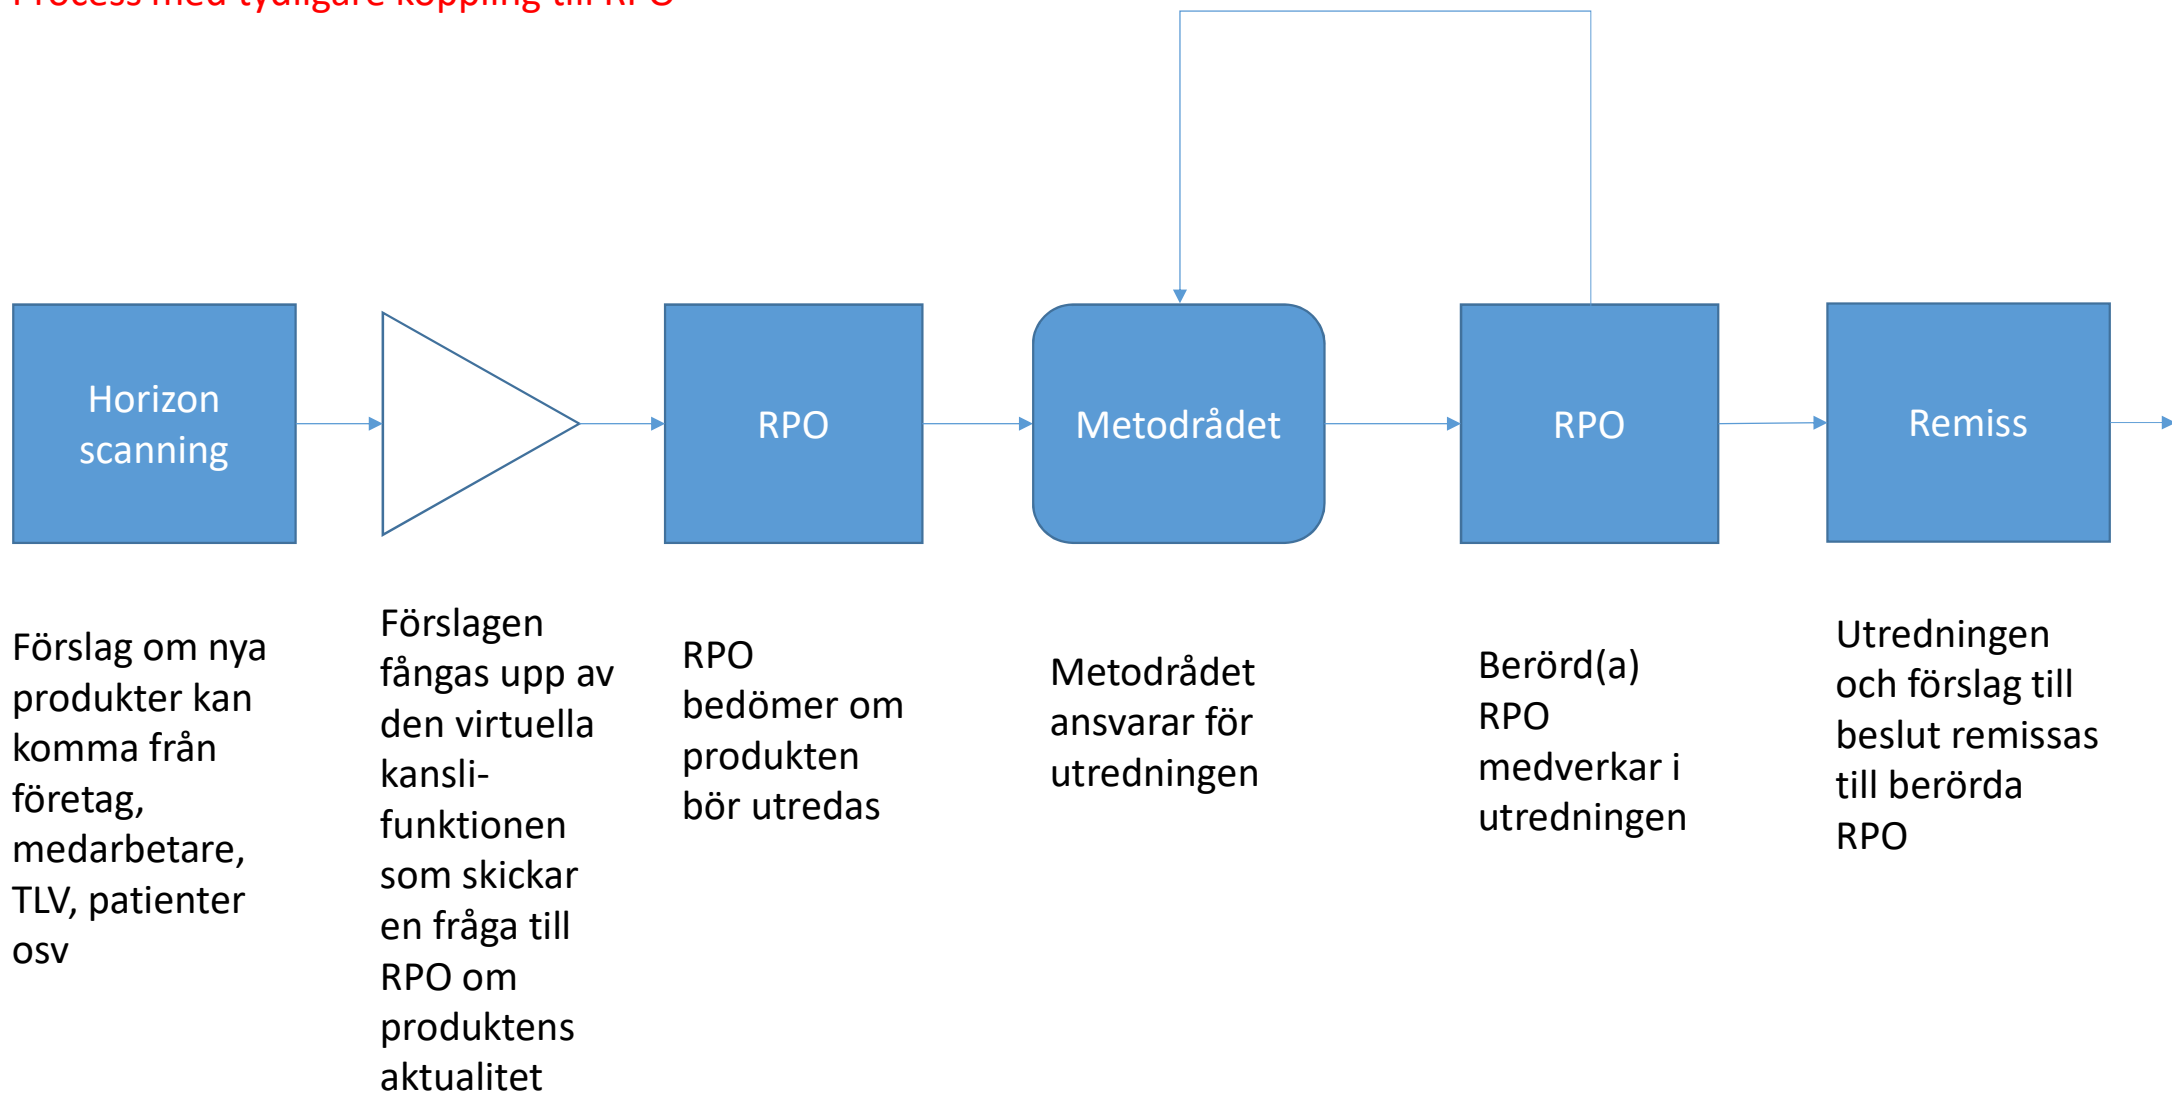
Process med tydligare koppling till RPO

Horizon scanning

RPO

Metodrådet

RPO

Remiss

Förslag om nya produkter kan komma från företag, medarbetare, TLV, patienter osv

Förslagen fångas upp av den virtuella kansli-funktionen som skickar en fråga till RPO om produktens aktualitet

RPO bedömer om produkten bör utredas

Metodrådet ansvarar för utredningen

Berörd(a) RPO medverkar i utredningen

Utredningen och förslag till beslut remissas till berörda RPO